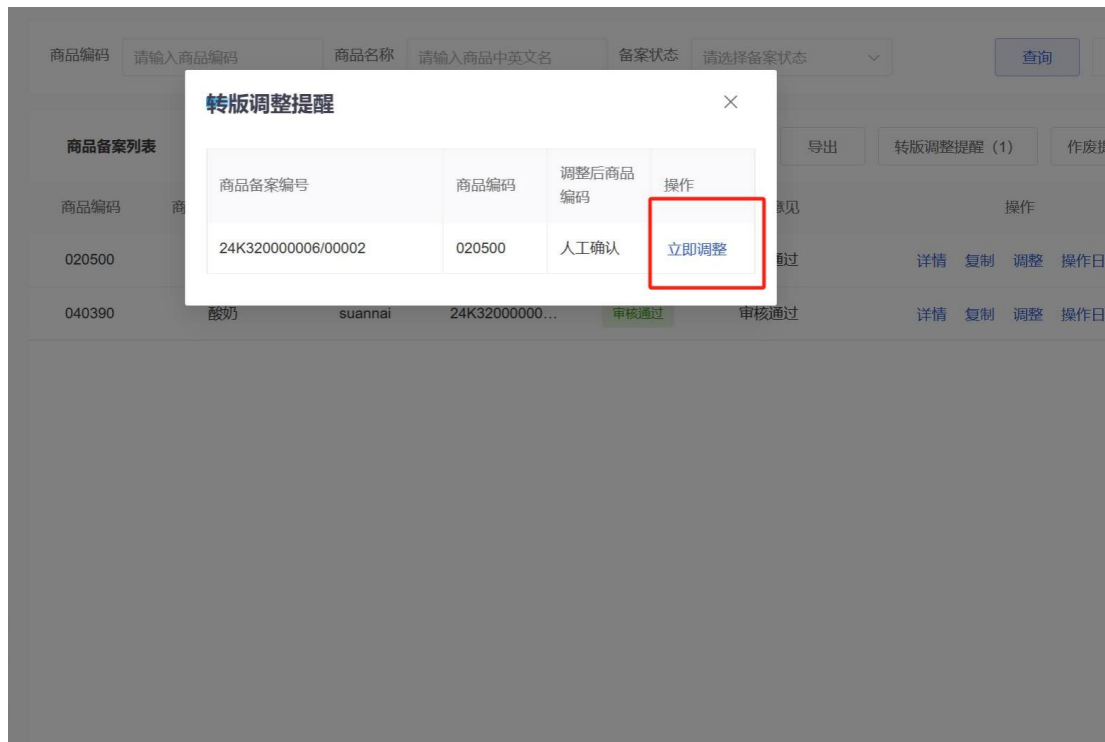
商品编码 请输入商品编码 商品名称 请输入商品中英文名 备案状态 请选择备案状态 查询

商品备案列表 导出 转版调整提醒 (1) 作废

商品编码 商 意见 操作

020500 通过 详情 复制 调整 操作日

040390 酸奶 suannai 24K32000000... 审核通过 审核通过 详情 复制 调整 操作日

转版调整提醒

| 商品备案编号 | 商品编码 | 调整后商品编码 | 操作 |
|---|---|---|---|
| 24K320000006/00002 | 020500 | 人工确认 | 立即调整 |